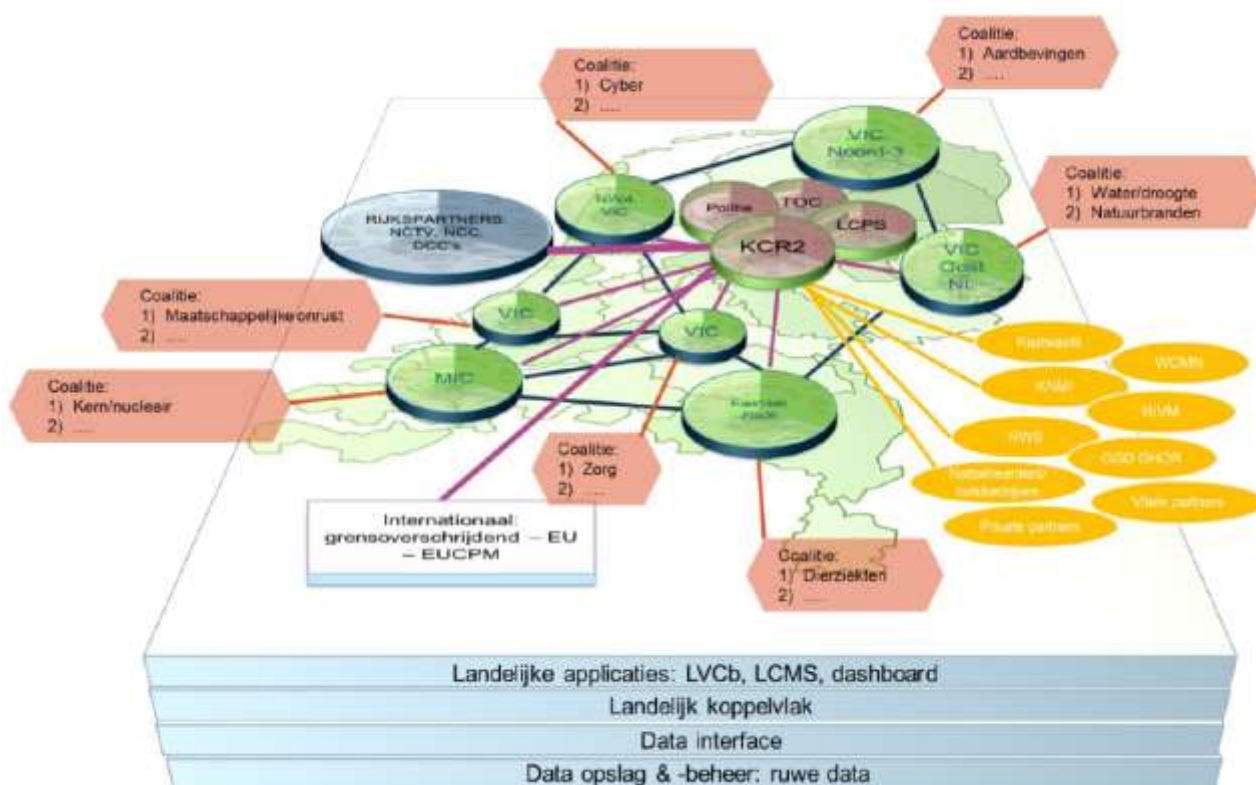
Coalitie:
1) Cyber
2) ....

Coalitie:
1) Aardbevingen
2) ....

VIC Noord-3

Coalitie:
1) Water/droogte
2) Natuurbranden

RIJKSPARTNERS NCTV, NCC, DCC's

NW4 VIC

Politie

TOC

LCPS

KCR2

VIC Oost NL

Coalitie:
1) Maatschappelijke onrust
2) ....

VIC

VIC

MIC

Coalitie:
1) Kern/nucleair
2) ....

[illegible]

Kustwacht

WCMN

KNMI

RIVM

RWS

GGD GHOR

Netbeheerders/ nutsbedrijven

Vitale partners

Private partners

Coalitie:
1) Zorg
2) ....

Internationaal: grensoverschrijdend – EU – EUCPM

Coalitie:
1) Dierziekten
2) ....

Landelijke applicaties: LVCb, LCMS, dashboard
Landelijk koppelvlak
Data interface
Data opslag & -beheer: ruwe data